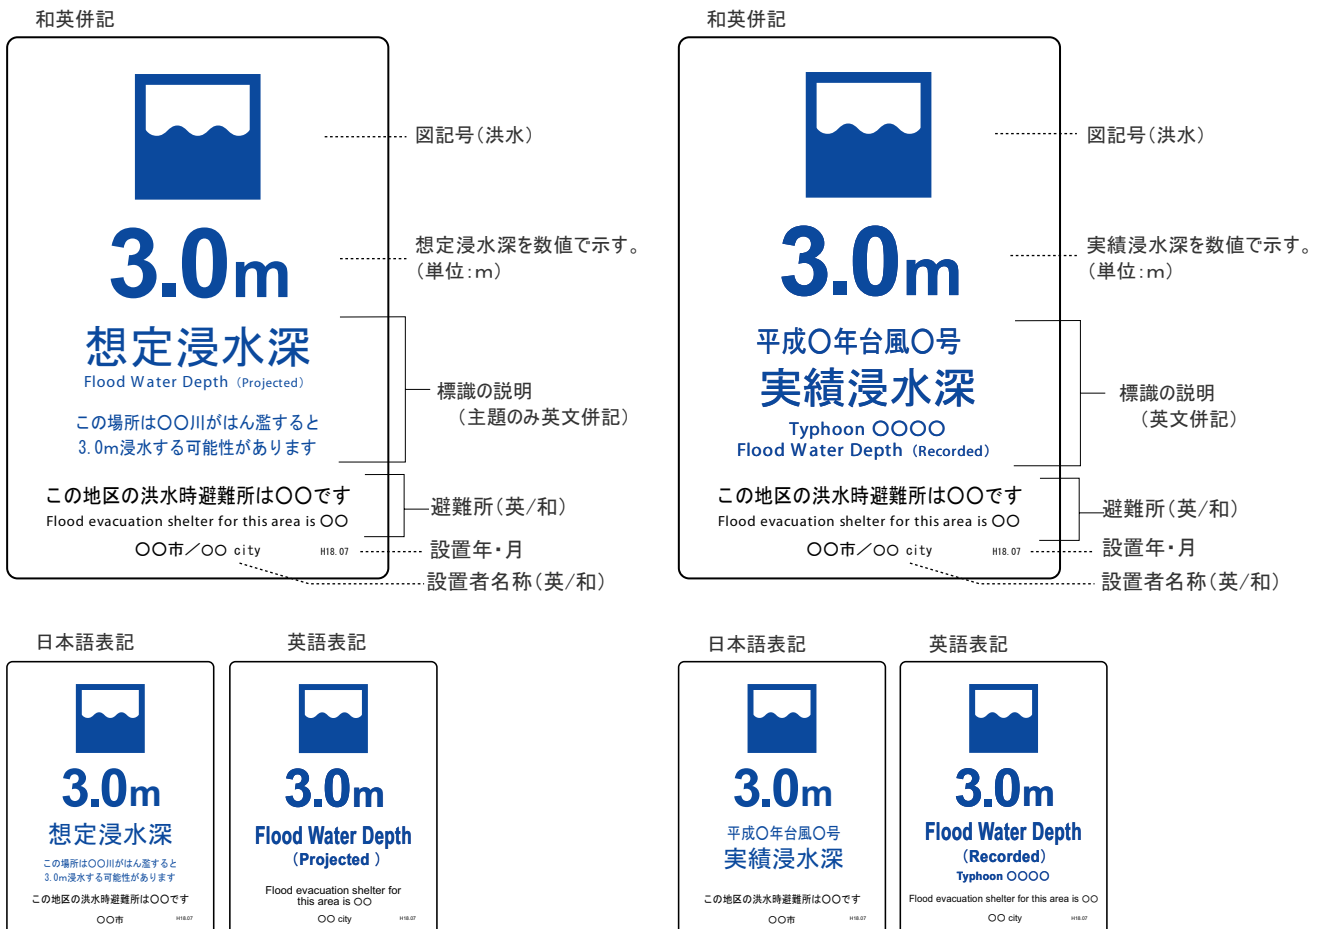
和英併記

3.0m
想定浸水深
Flood Water Depth (Projected)
この場所は〇〇川がはん濫すると 3.0m浸水する可能性があります
この地区の洪水時避難所は〇〇です
Flood evacuation shelter for this area is 〇〇
〇〇市／〇〇 city
H18. 07

図記号(洪水)
想定浸水深を数値で示す。(単位:m)
標識の説明 (主題のみ英文併記)
避難所(英/和)
設置年・月
設置者名称(英/和)

和英併記

3.0m
平成〇年台風〇号
実績浸水深
Typhoon 〇〇〇〇
Flood Water Depth (Recorded)
この地区の洪水時避難所は〇〇です
Flood evacuation shelter for this area is 〇〇
〇〇市／〇〇 city
H18. 07

図記号(洪水)
実績浸水深を数値で示す。(単位:m)
標識の説明 (英文併記)
避難所(英/和)
設置年・月
設置者名称(英/和)

日本語表記

3.0m
想定浸水深
この場所は〇〇川がはん濫すると 3.0m浸水する可能性があります
この地区の洪水時避難所は〇〇です
〇〇市
H18.07

英語表記

3.0m
Flood Water Depth
(Projected)
Flood evacuation shelter for this area is 〇〇
〇〇 city
H18.07

日本語表記

3.0m
平成〇年台風〇号
実績浸水深
この地区の洪水時避難所は〇〇です
〇〇市
H18.07

英語表記

3.0m
Flood Water Depth
(Recorded)
Typhoon 〇〇〇〇
Flood evacuation shelter for this area is 〇〇
〇〇 city
H18.07